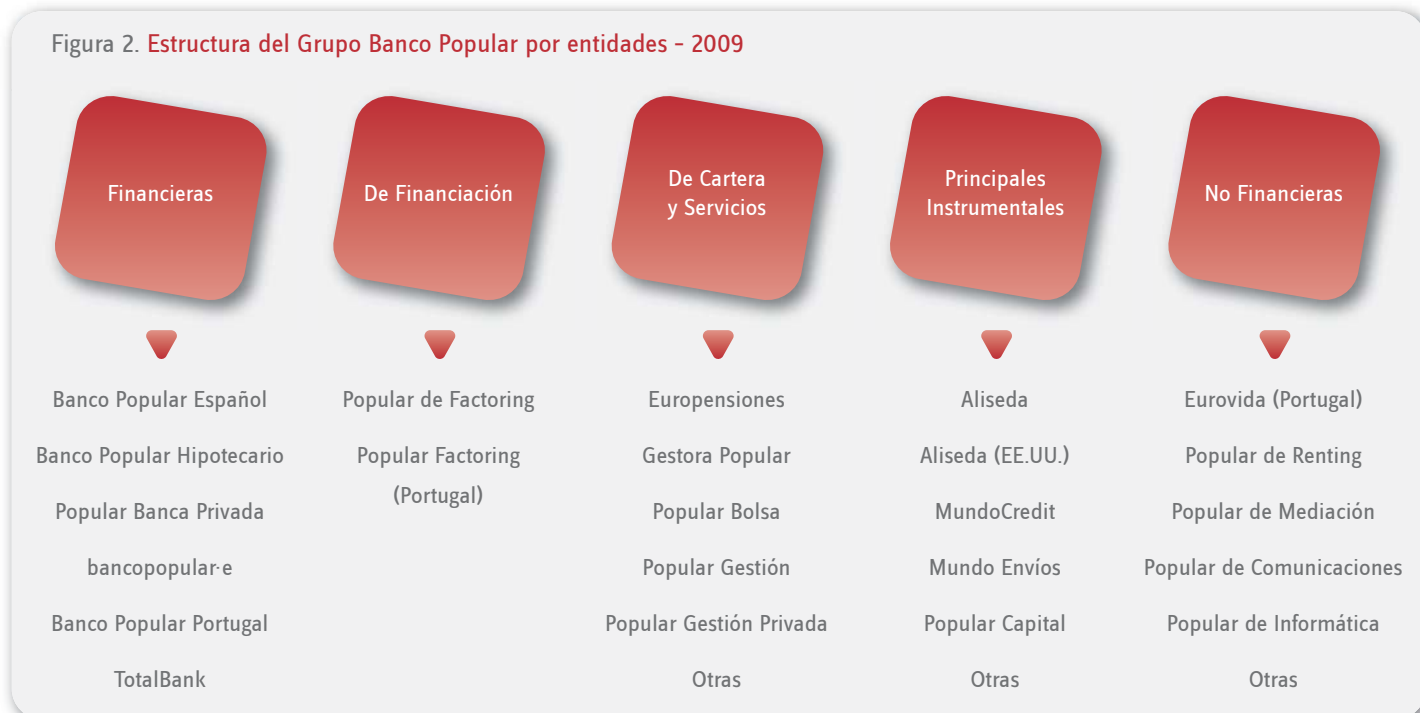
Figura 2. Estructura del Grupo Banco Popular por entidades - 2009

Financieras

Banco Popular Español
Banco Popular Hipotecario
Popular Banca Privada
bancopopular-e
Banco Popular Portugal
TotalBank

De Financiación

Popular de Factoring
Popular Factoring (Portugal)

De Cartera y Servicios

Europensiones
Gestora Popular
Popular Bolsa
Popular Gestión
Popular Gestión Privada
Otras

Principales Instrumentales

Aliseda
Aliseda (EE.UU.)
MundoCredit
Mundo Envíos
Popular Capital
Otras

No Financieras

Eurovida (Portugal)
Popular de Renting
Popular de Mediación
Popular de Comunicaciones
Popular de Informática
Otras